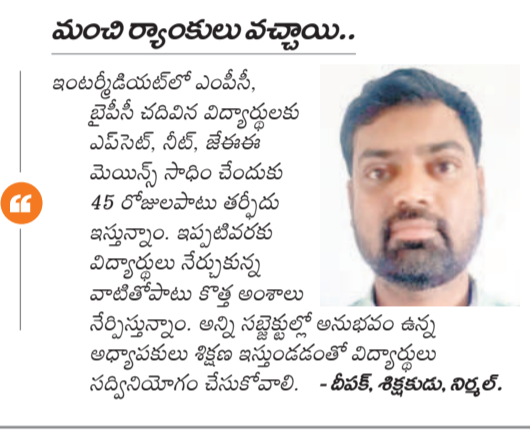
మంచి ర్యాంకులు వచ్చాయి..

ఇంటర్మీడియట్‌లో ఎంపీసీ, బైపీసీ చదివిన విద్యార్థులకు ఎప్‌సెట్, నీట్, జేఈఈ మెయిన్స్ సాధించేందుకు 45 రోజులపాటు తర్ఫీదు ఇస్తున్నాం. ఇప్పటివరకు విద్యార్థులు నేర్చుకున్న వాటితోపాటు కొత్త అంశాలు నేర్పిస్తున్నాం. అన్ని సబ్జెక్టుల్లో అనుభవం ఉన్న అధ్యాపకులు శిక్షణ ఇస్తుండడంతో విద్యార్థులు సద్వినియోగం చేసుకోవాలి. - దీపక్, శిక్షకుడు, నిర్మల్.